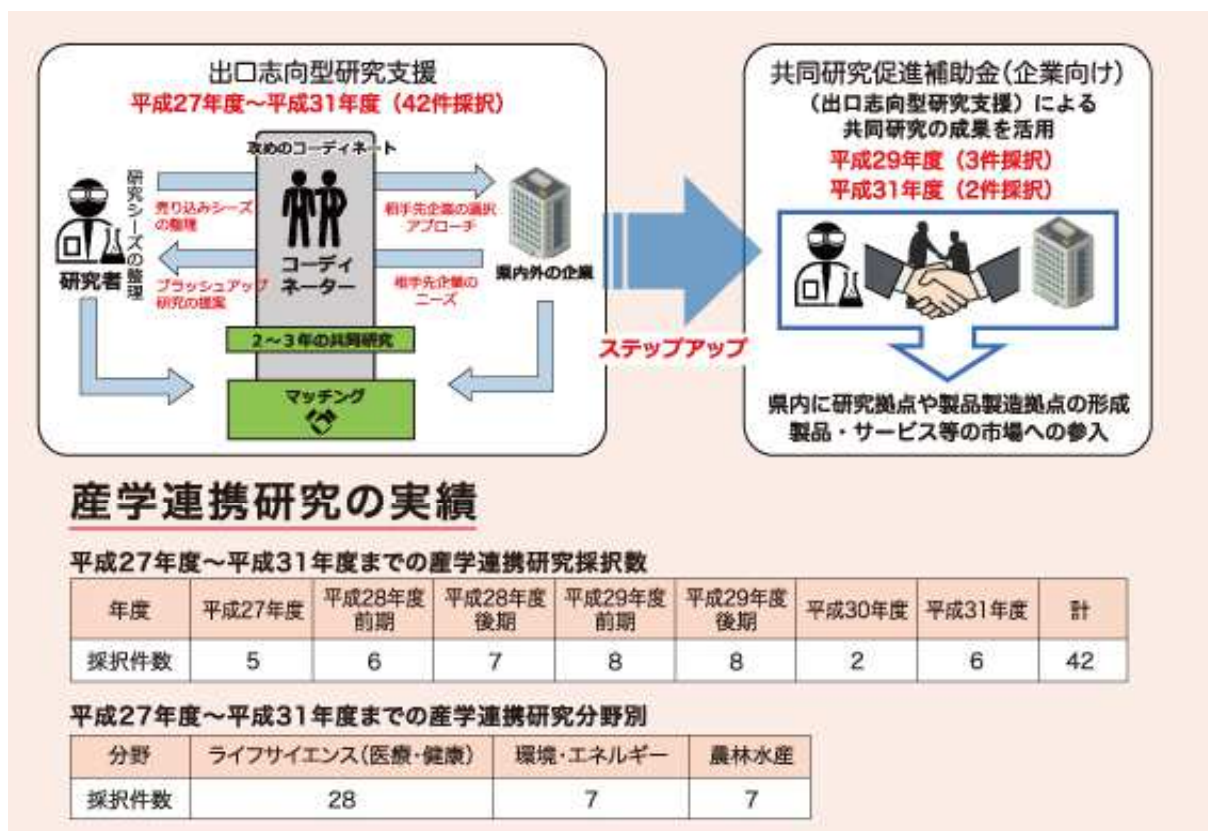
出口志向型研究支援
平成27年度～平成31年度（42件採択）

攻めのコーディネート

研究シーズの整理

研究者

売り込みシーズの整理

ブラッシュアップ研究の提案

コーディネーター

相手先企業の選択アプローチ

相手先企業のニーズ

県内外の企業

2～3年の共同研究

マッチング

ステップアップ

共同研究促進補助金（企業向け）
（出口志向型研究支援）による共同研究の成果を活用
平成29年度（3件採択）
平成31年度（2件採択）

県内に研究拠点や製品製造拠点の形成
製品・サービス等の市場への参入

産学連携研究の実績

平成27年度～平成31年度までの産学連携研究採択数

| 年度 | 平成27年度 | 平成28年度前期 | 平成28年度後期 | 平成29年度前期 | 平成29年度後期 | 平成30年度 | 平成31年度 | 計 |
|---|---|---|---|---|---|---|---|---|
| 採択件数 | 5 | 6 | 7 | 8 | 8 | 2 | 6 | 42 |

平成27年度～平成31年度までの産学連携研究分野別

| 分野 | ライフサイエンス（医療・健康） | 環境・エネルギー | 農林水産 |
|---|---|---|---|
| 採択件数 | 28 | 7 | 7 |